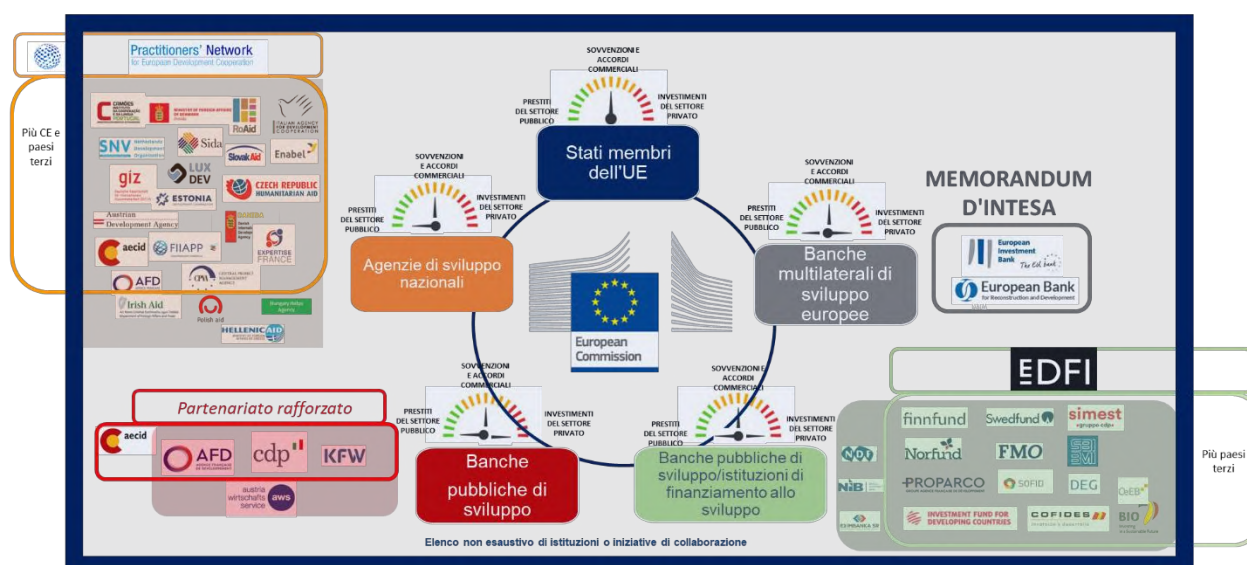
Practitioners' Network for European Development Cooperation

Più CE e paesi terzi

CAMÕES
MINISTRY OF FOREIGN AFFAIRS OF DENMARK
ITALIAN AGENCY FOR DEVELOPMENT COOPERATION
RoAid
SNV
Sida
Slovak Aid
Enabel
giz
LUX DEV
CZECH REPUBLIC HUMANITARIAN AID
ESTONIA
Austrian Development Agency
aecid
FIIAPP
EXPERTISE FRANCE
AFD
CPMA
Irish Aid
Polish aid
HELLENICAID

SOVVENZIONI E ACCORDI COMMERCIALI
PRESTITI DEL SETTORE PUBBLICO
INVESTIMENTI DEL SETTORE PRIVATO
Stati membri dell'UE

SOVVENZIONI E ACCORDI COMMERCIALI
PRESTITI DEL SETTORE PUBBLICO
INVESTIMENTI DEL SETTORE PRIVATO
Agenzie di sviluppo nazionali

SOVVENZIONI E ACCORDI COMMERCIALI
PRESTITI DEL SETTORE PUBBLICO
INVESTIMENTI DEL SETTORE PRIVATO
Banche multilaterali di sviluppo europee

MEMORANDUM D'INTESA
European Investment Bank The EU bank
European Bank for Reconstruction and Development

European Commission

Partenariato rafforzato
aecid
AFD
cdp
KFW
austria wirtschafts service aws

SOVVENZIONI E ACCORDI COMMERCIALI
PRESTITI DEL SETTORE PUBBLICO
INVESTIMENTI DEL SETTORE PRIVATO
Banche pubbliche di sviluppo

SOVVENZIONI E ACCORDI COMMERCIALI
PRESTITI DEL SETTORE PUBBLICO
INVESTIMENTI DEL SETTORE PRIVATO
Banche pubbliche di sviluppo/istituzioni di finanziamento allo sviluppo

EDFI
finnfund
Swedfund
simest
Norfund
FMO
PROPARCO
SOFID
DEG
OeEB
BIO
INVESTMENT FUND FOR DEVELOPING COUNTRIES
COFIDES
Più paesi terzi

Elenco non esaustivo di istituzioni o iniziative di collaborazione